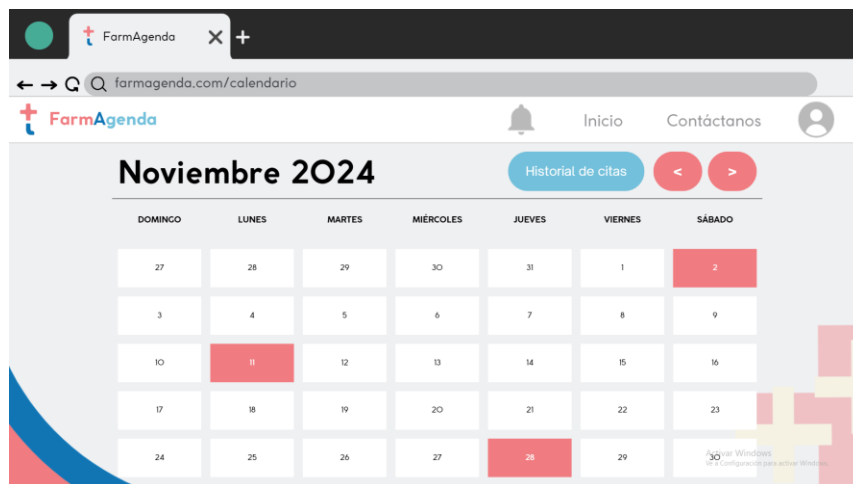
FarmAgenda

farmagenda.com/calendario

FarmAgenda

Inicio

Contáctanos

Noviembre 2024

Historial de citas

<

>

| DOMINGO | LUNES | MARTES | MIÉRCOLES | JUEVES | VIERNES | SÁBADO |
|---|---|---|---|---|---|---|
| 27 | 28 | 29 | 30 | 31 | 1 | 2 |
| 3 | 4 | 5 | 6 | 7 | 8 | 9 |
| 10 | 11 | 12 | 13 | 14 | 15 | 16 |
| 17 | 18 | 19 | 20 | 21 | 22 | 23 |
| 24 | 25 | 26 | 27 | 28 | 29 | 30 |

Activar Windows
Ve a Configuración para activar Windows.